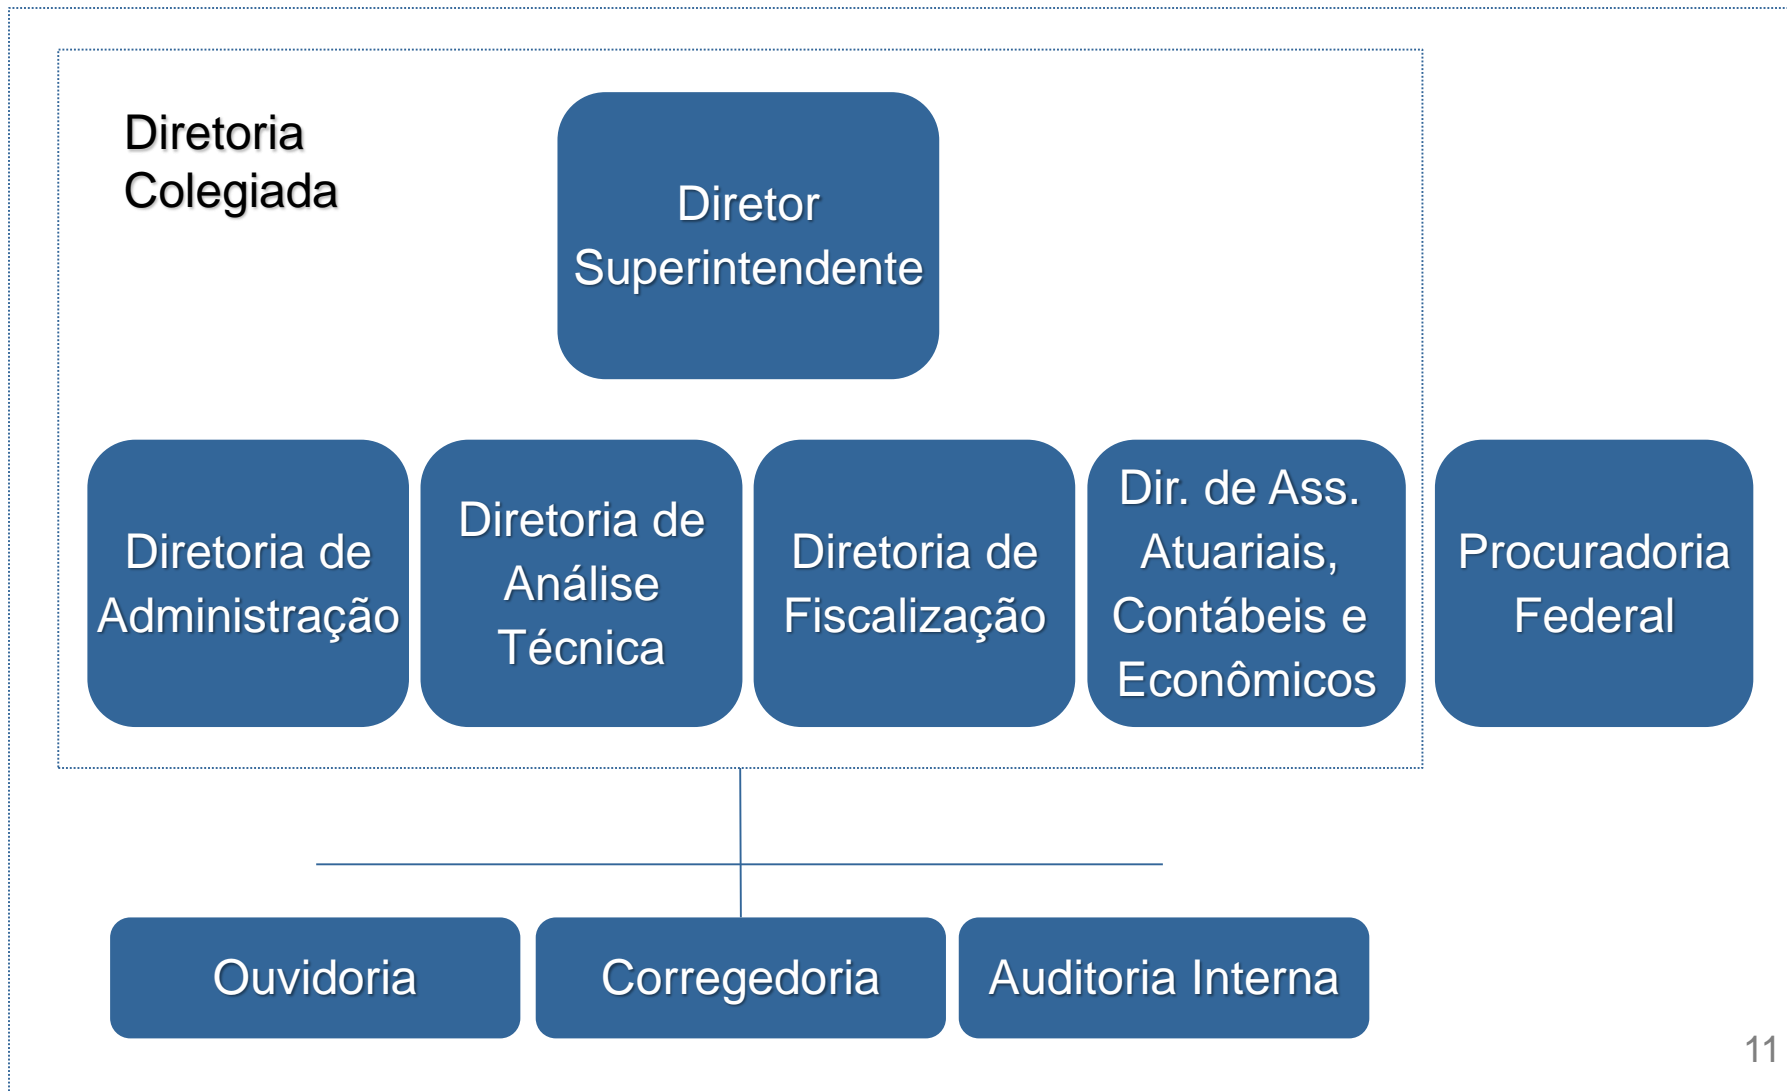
Diretoria Colegiada

Diretor Superintendente

Diretoria de Administração

Diretoria de Análise Técnica

Diretoria de Fiscalização

Dir. de Ass. Atuariais, Contábeis e Econômicos

Procuradoria Federal

Ouvidoria

Corregedoria

Auditoria Interna

11